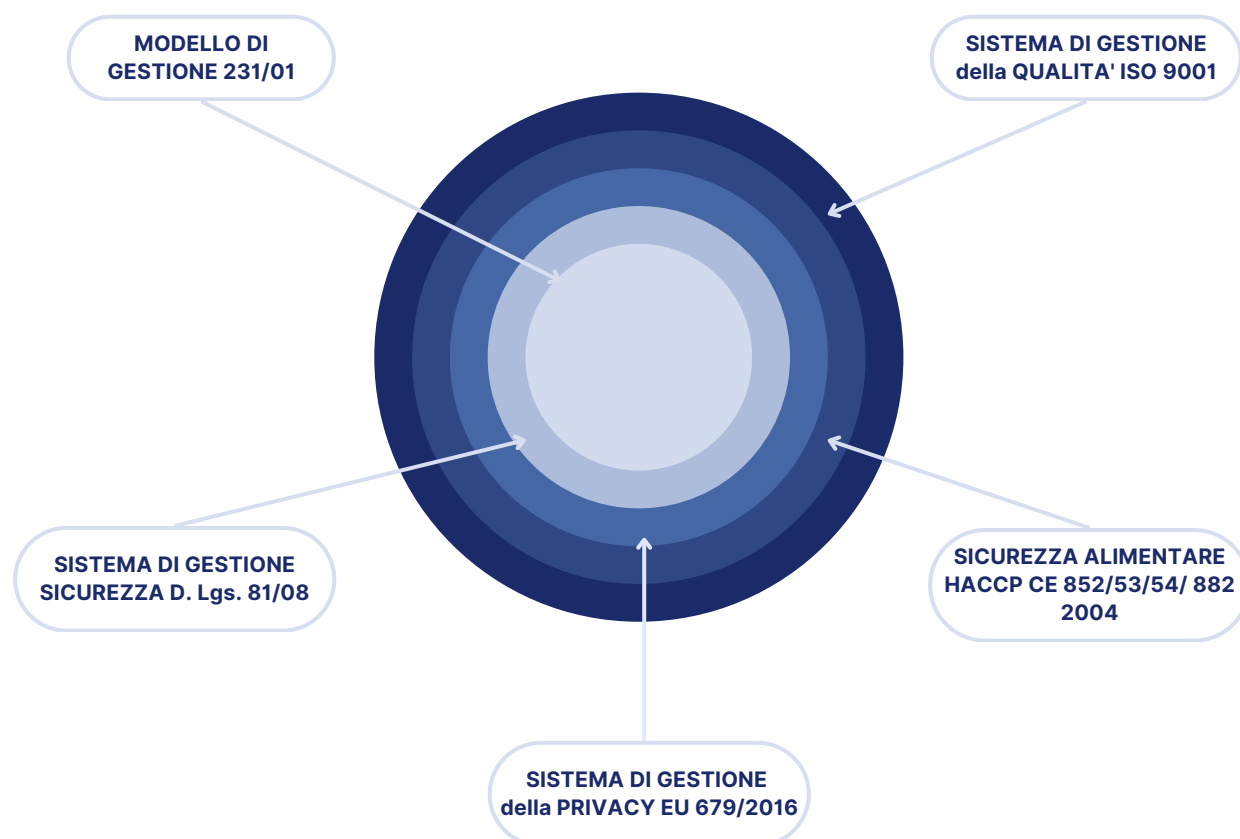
MODELLO DI GESTIONE 231/01

SISTEMA DI GESTIONE della QUALITA' ISO 9001

SISTEMA DI GESTIONE SICUREZZA D. Lgs. 81/08

SICUREZZA ALIMENTARE HACCP CE 852/53/54/ 882 2004

SISTEMA DI GESTIONE della PRIVACY EU 679/2016